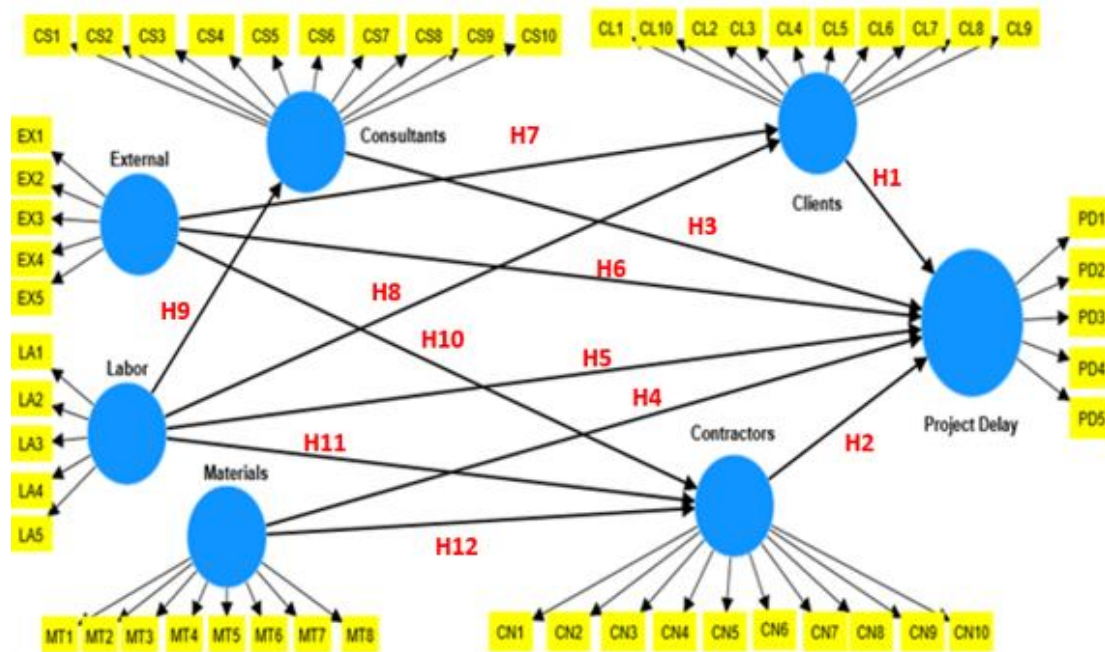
CS1 CS2 CS3 CS4 CS5 CS6 CS7 CS8 CS9 CS10

CL1 CL10 CL2 CL3 CL4 CL5 CL6 CL7 CL8 CL9

Consultants

H7

Clients

H1

External

EX1
EX2
EX3
EX4
EX5

H3

H6

PD1
PD2
PD3
PD4
PD5

H9

H8

H10

H5

LA1
LA2
LA3
LA4
LA5

Labor

H4

Project Delay

H11

Contractors

H2

Materials

H12

MT1 MT2 MT3 MT4 MT5 MT6 MT7 MT8

CN1 CN2 CN3 CN4 CN5 CN6 CN7 CN8 CN9 CN10